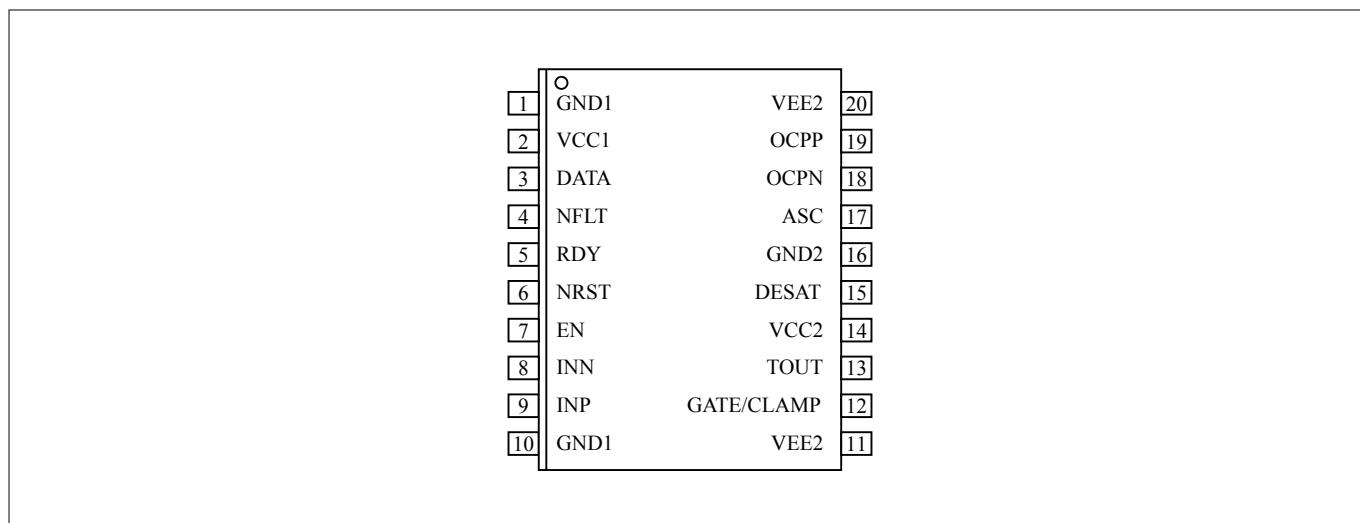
| Pin | Name | Name | Pin |
|---|---|---|---|
| 1 | GND1 | VEE2 | 20 |
| 2 | VCC1 | OCPP | 19 |
| 3 | DATA | OCPN | 18 |
| 4 | NFLT | ASC | 17 |
| 5 | RDY | GND2 | 16 |
| 6 | NRST | DESAT | 15 |
| 7 | EN | VCC2 | 14 |
| 8 | INN | TOUT | 13 |
| 9 | INP | GATE/CLAMP | 12 |
| 10 | GND1 | VEE2 | 11 |